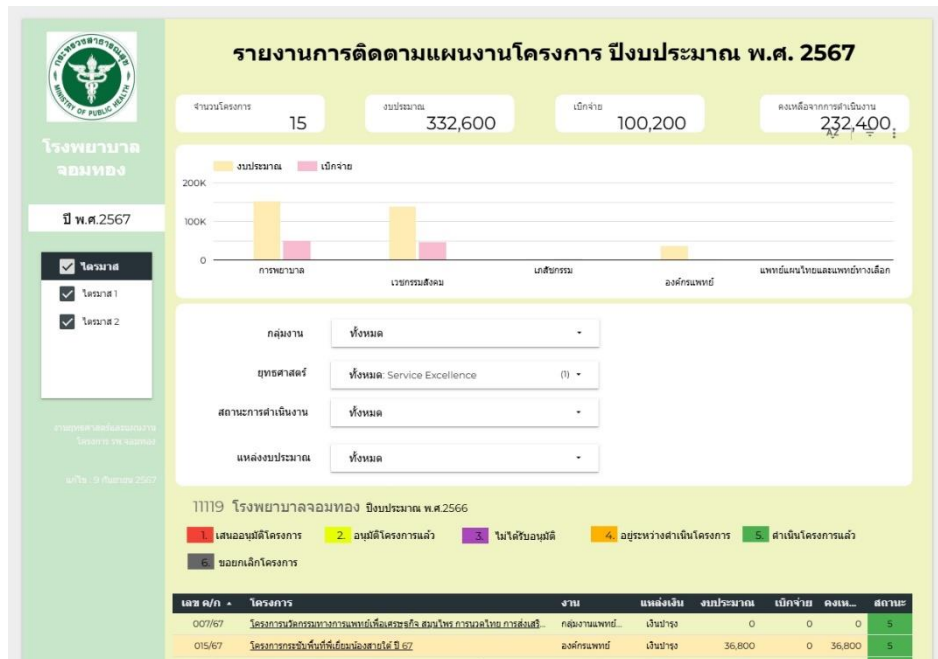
กระทรวงสาธารณสุข
MINISTRY OF PUBLIC HEALTH

โรงพยาบาลจอมทอง

ปี พ.ศ.2567

ไตรมาส
ไตรมาส 1
ไตรมาส 2

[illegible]

แก้ไข : 9 กันยายน 2567

รายงานการติดตามแผนงานโครงการ ปีงบประมาณ พ.ศ. 2567

จำนวนโครงการ 15
งบประมาณ 332,600
เบิกจ่าย 100,200
คงเหลือจากการดำเนินงาน 232,400

งบประมาณ เบิกจ่าย
200K
100K
0
การพยาบาล
เวชกรรมสังคม
เภสัชกรรม
องค์กรแพทย์
แพทย์แผนไทยและแพทย์ทางเลือก

กลุ่มงาน ทั้งหมด
ยุทธศาสตร์ ทั้งหมด: Service Excellence (1)
สถานะการดำเนินงาน ทั้งหมด
แหล่งงบประมาณ ทั้งหมด

11119 โรงพยาบาลจอมทอง ปีงบประมาณ พ.ศ.2566

1. เสนออนุมัติโครงการ
2. อนุมัติโครงการแล้ว
3. ไม่ได้รับอนุมัติ
4. อยู่ระหว่างดำเนินโครงการ
5. ดำเนินโครงการแล้ว
6. ขอยกเลิกโครงการ

| เลข ค/ก ▲ | โครงการ | งาน | แหล่งเงิน | งบประมาณ | เบิกจ่าย | คงเห... | สถานะ |
|---|---|---|---|---|---|---|---|
| 007/67 | โครงการนวัตกรรมทางการแพทย์เพื่อเศรษฐกิจ สมุนไพร การนวดไทย การส่งเสริ... | กลุ่มงานแพทย์... | เงินบำรุง | 0 | 0 | 0 | 5 |
| 015/67 | โครงการกระชับพื้นที่พี่เยี่ยมน้องสายใย ปี 67 | องค์กรแพทย์ | เงินบำรุง | 36,800 | 0 | 36,800 | 5 |